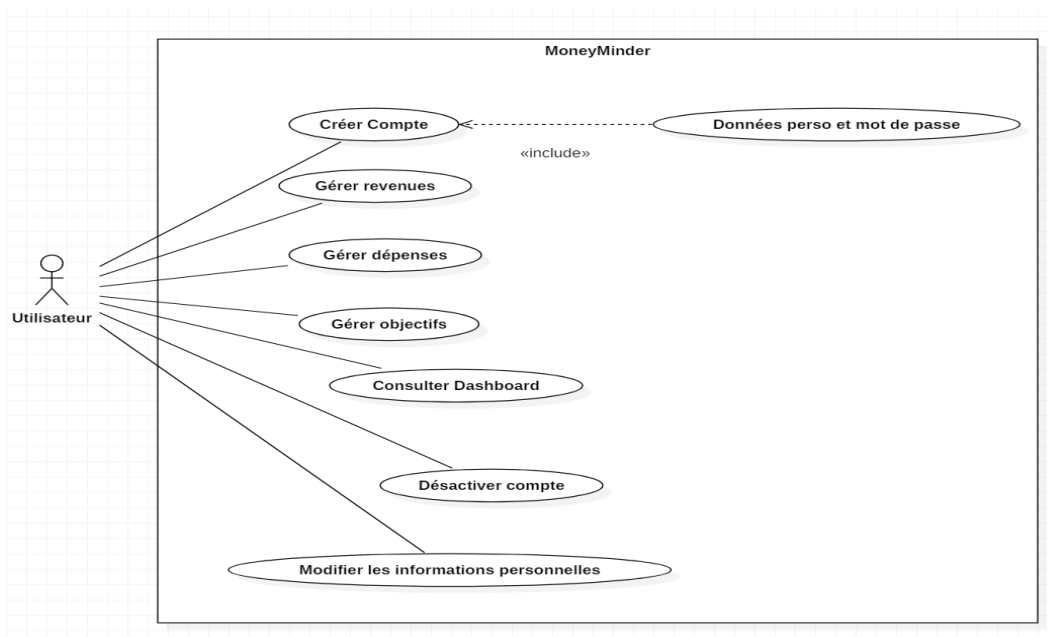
MoneyMinder

Créer Compte

Données perso et mot de passe

«include»

Gérer revenues

Gérer dépenses

Utilisateur

Gérer objectifs

Consulter Dashboard

Désactiver compte

Modifier les informations personnelles